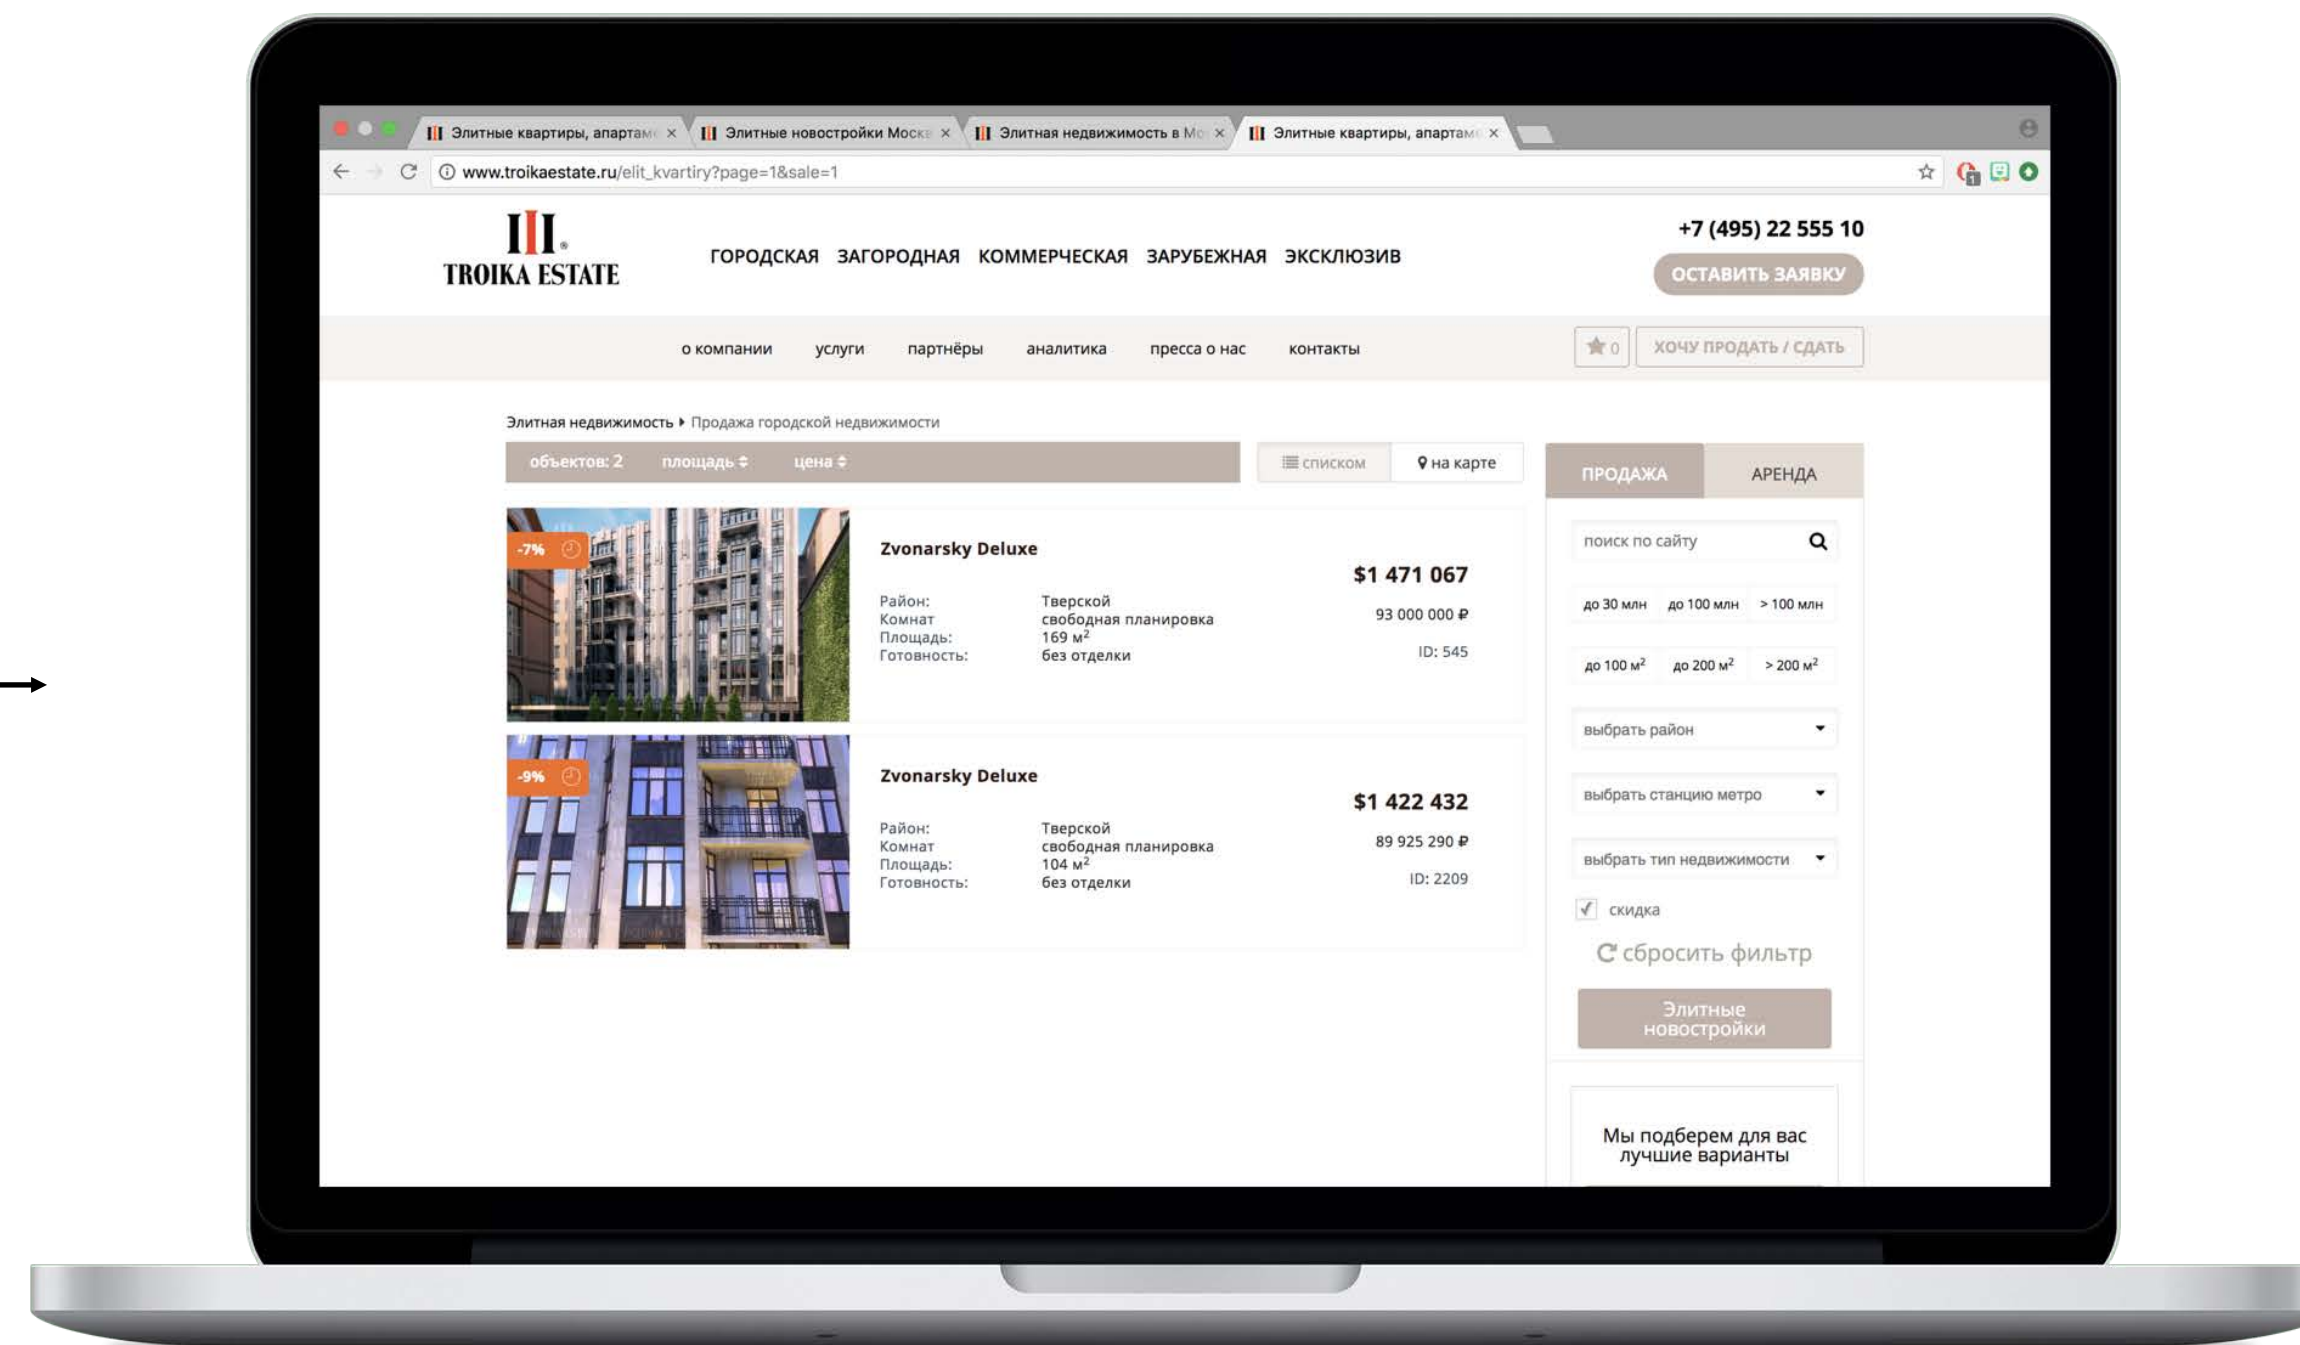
Элитные квартиры, апартам × Элитные новостройки Моск × Элитная недвижимость в Мо × Элитные квартиры, апартам ×

www.troikaestate.ru/elit_kvartiry?page=1&sale=1

TROIKA ESTATE

ГОРОДСКАЯ ЗАГОРОДНАЯ КОММЕРЧЕСКАЯ ЗАРУБЕЖНАЯ ЭКСКЛЮЗИВ

+7 (495) 22 555 10

ОСТАВИТЬ ЗАЯВКУ

о компании услуги партнёры аналитика пресса о нас контакты

0 ХОЧУ ПРОДАТЬ / СДАТЬ

Элитная недвижимость ▸ Продажа городской недвижимости

объектов: 2 площадь ⇕ цена ⇕

списком на карте

ПРОДАЖА АРЕНДА

-7%

Zvonarsky Deluxe

| Район: | Тверской |
|---|---|
| Комнат | свободная планировка |
| Площадь: | 169 м$^2$ |
| Готовность: | без отделки |

$1 471 067

93 000 000 ₽

ID: 545

-9%

Zvonarsky Deluxe

| Район: | Тверской |
|---|---|
| Комнат | свободная планировка |
| Площадь: | 104 м$^2$ |
| Готовность: | без отделки |

$1 422 432

89 925 290 ₽

ID: 2209

поиск по сайту

до 30 млн до 100 млн > 100 млн

до 100 м$^2$ до 200 м$^2$ > 200 м$^2$

выбрать район

выбрать станцию метро

выбрать тип недвижимости

скидка

сбросить фильтр

Элитные новостройки

Мы подберем для вас лучшие варианты